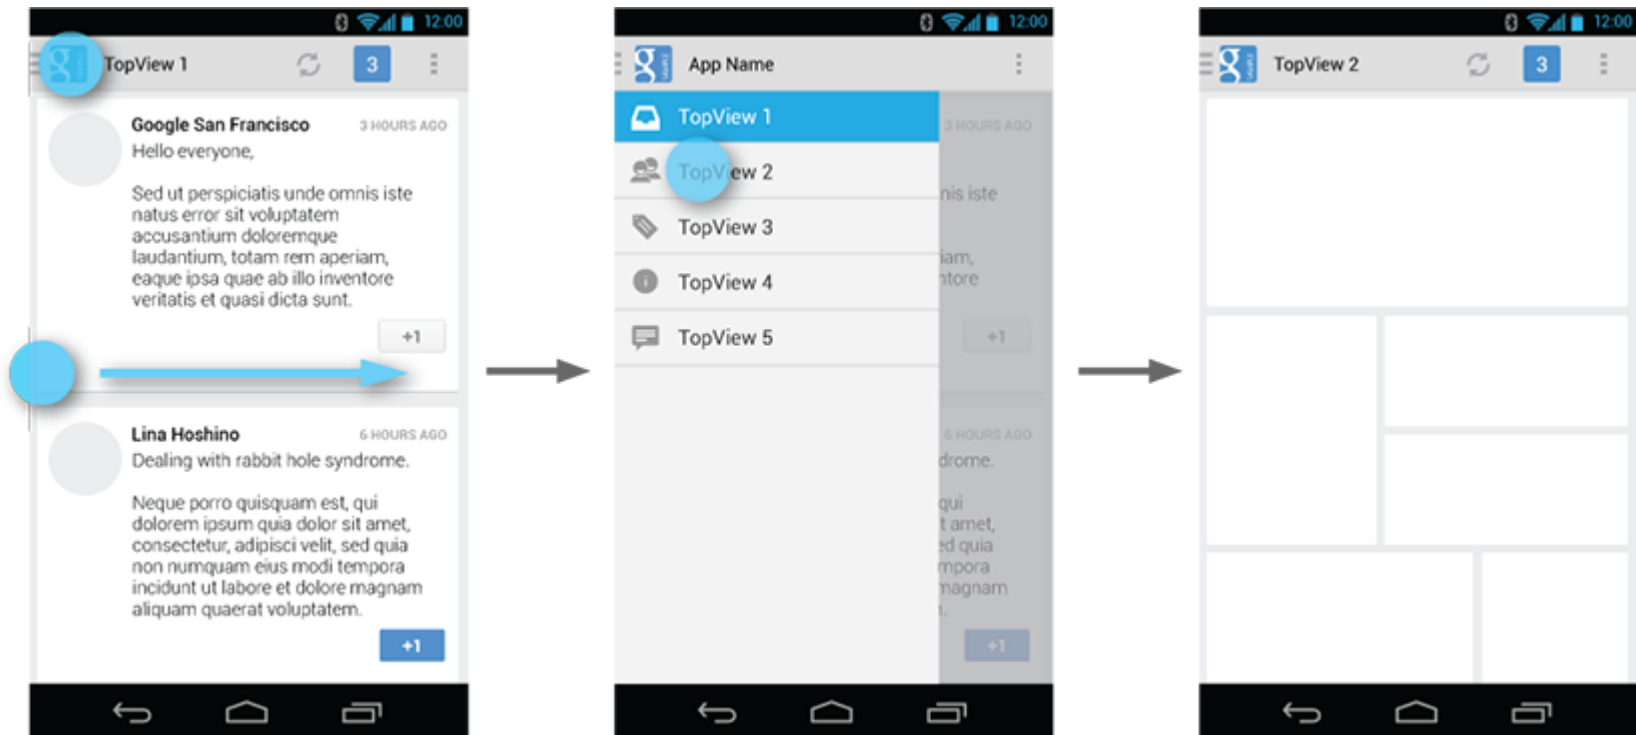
12:00

TopView 1

3

Google San Francisco

3 HOURS AGO

Hello everyone,

Sed ut perspiciatis unde omnis iste natus error sit voluptatem accusantium doloremque laudantium, totam rem aperiam, eaque ipsa quae ab illo inventore veritatis et quasi dicta sunt.

+1

Lina Hoshino

6 HOURS AGO

Dealing with rabbit hole syndrome.

Neque porro quisquam est, qui dolorem ipsum quia dolor sit amet, consectetur, adipisci velit, sed quia non numquam eius modi tempora incidunt ut labore et dolore magnam aliquam quaerat voluptatem.

+1

12:00

App Name

TopView 1

TopView 2

TopView 3

TopView 4

TopView 5

3 HOURS AGO

nis iste

iam, ntore

+1

6 HOURS AGO

drome.

qui t amet, ed quia mpora magnam

+1

12:00

TopView 2

3